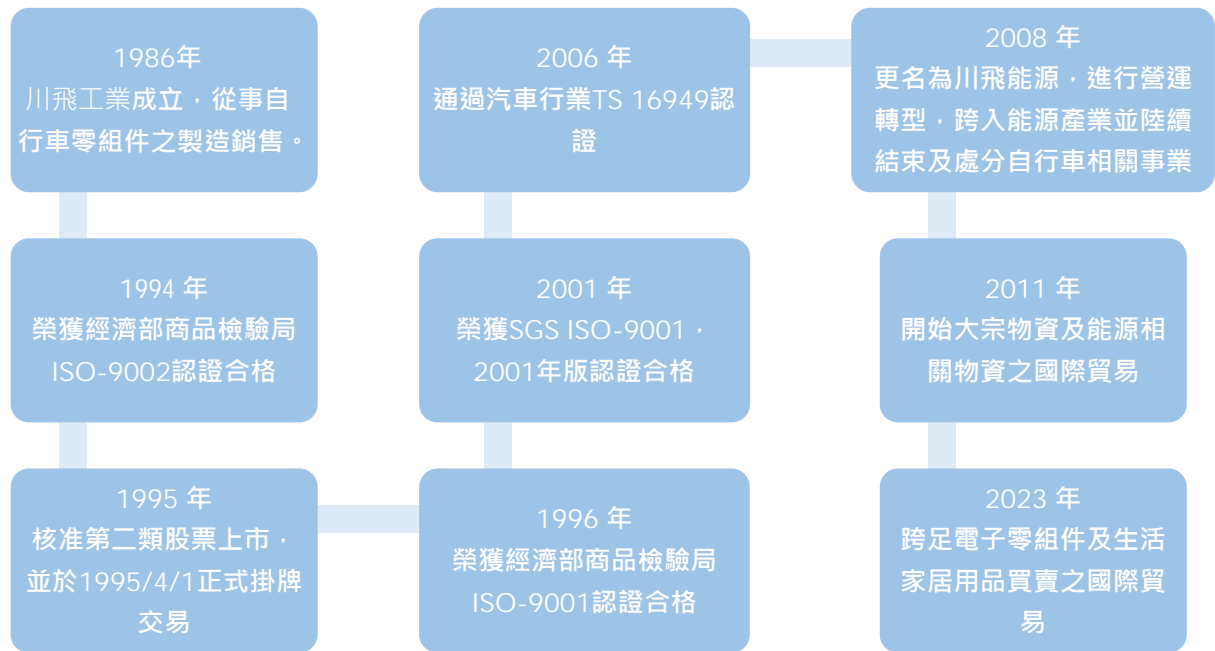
1986年
川飛工業成立，從事自行車零組件之製造銷售。

1994 年
榮獲經濟部商品檢驗局ISO-9002認證合格

1995 年
核准第二類股票上市，並於1995/4/1正式掛牌交易

1996 年
榮獲經濟部商品檢驗局ISO-9001認證合格

2001 年
榮獲SGS ISO-9001，2001年版認證合格

2006 年
通過汽車行業TS 16949認證

2008 年
更名為川飛能源，進行營運轉型，跨入能源產業並陸續結束及處分自行車相關事業

2011 年
開始大宗物資及能源相關物資之國際貿易

2023 年
跨足電子零組件及生活家居用品買賣之國際貿易